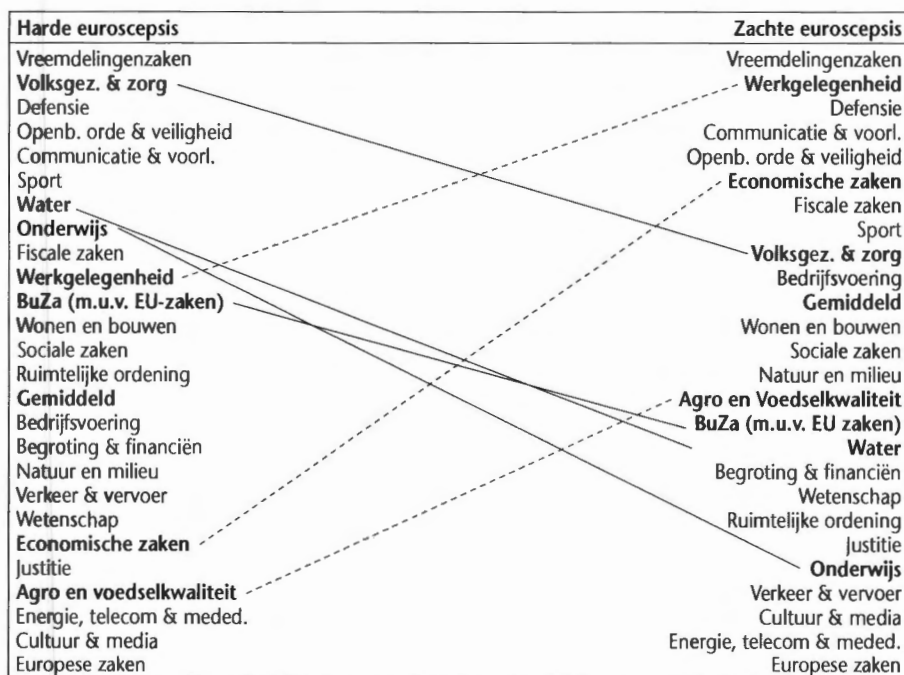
| Harde euroscepsis | Zachte euroscepsis |
|---|---|
| Vreemdelingenzaken | Vreemdelingenzaken |
| **Volksgez. & zorg** | **Werkgelegenheid** |
| Defensie | Defensie |
| Openb. orde & veiligheid | Communicatie & voorl. |
| Communicatie & voorl. | Openb. orde & veiligheid |
| Sport | **Economische zaken** |
| **Water** | Fiscale zaken |
| **Onderwijs** | Sport |
| Fiscale zaken | **Volksgez. & zorg** |
| **Werkgelegenheid** | Bedrijfsvoering |
| **BuZa (m.u.v. EU-zaken)** | **Gemiddeld** |
| Wonen en bouwen | Wonen en bouwen |
| Sociale zaken | Sociale zaken |
| Ruimtelijke ordening | Natuur en milieu |
| **Gemiddeld** | **Agro en Voedselkwaliteit** |
| Bedrijfsvoering | **BuZa (m.u.v. EU zaken)** |
| Begroting & financiën | **Water** |
| Natuur en milieu | Begroting & financiën |
| Verkeer & vervoer | Wetenschap |
| Wetenschap | Ruimtelijke ordening |
| **Economische zaken** | Justitie |
| Justitie | **Onderwijs** |
| **Agro en voedselkwaliteit** | Verkeer & vervoer |
| Energie, telecom & meded. | Cultuur & media |
| Cultuur & media | Energie, telecom & meded. |
| Europese zaken | Europese zaken |